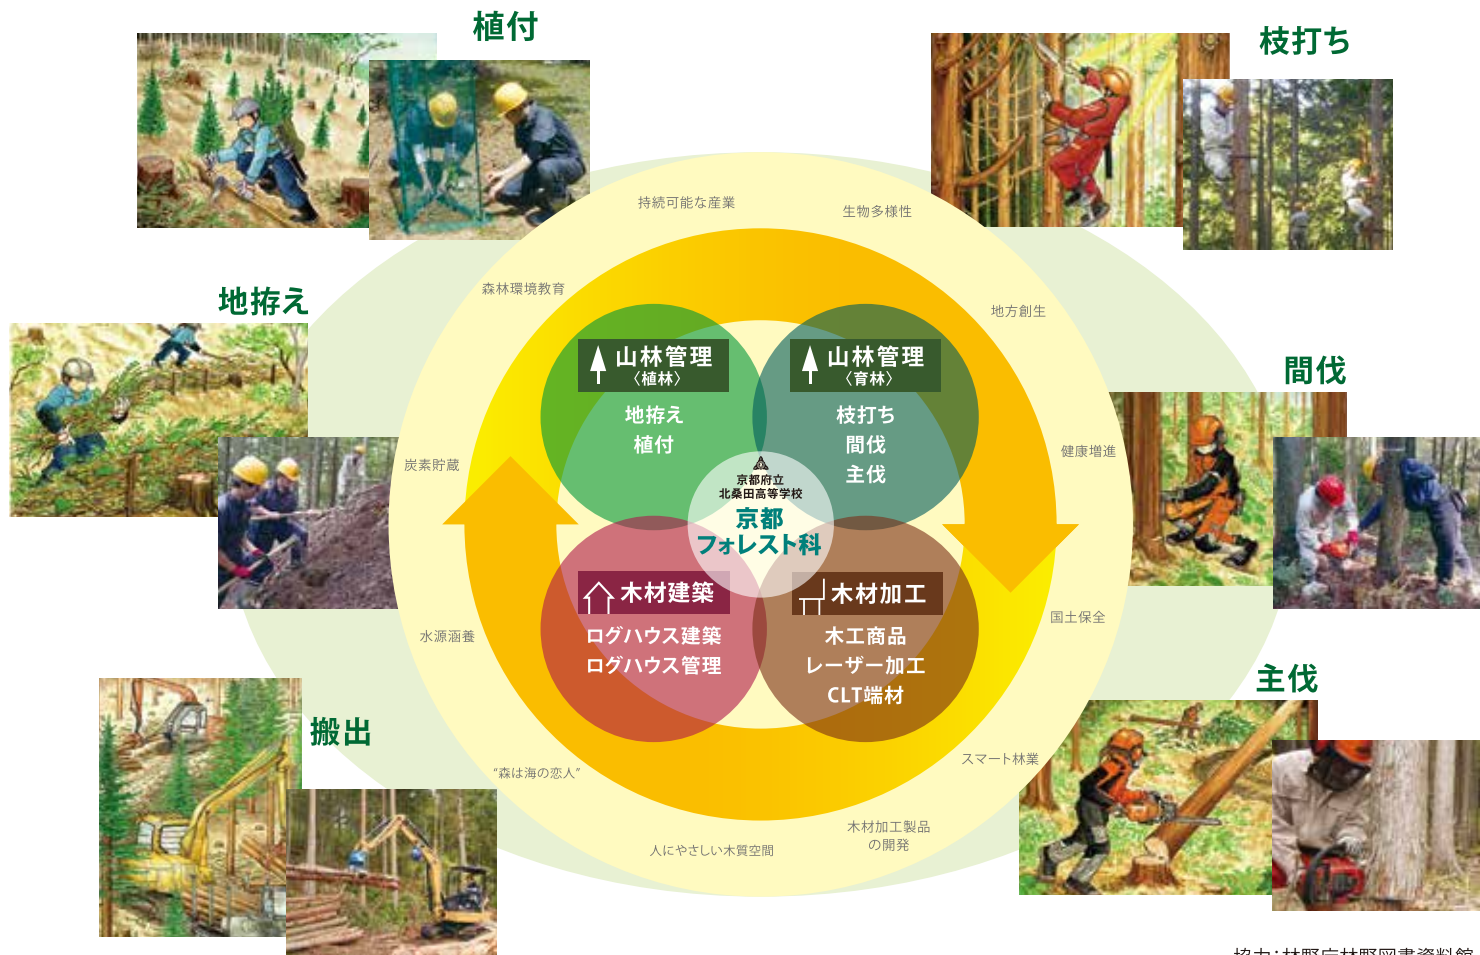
植付

枝打ち

地拵え

間伐

主伐

搬出

持続可能な産業

生物多様性

森林環境教育

地方創生

健康増進

炭素貯蔵

国土保全

水源涵養

スマート林業

"森は海の恋人"

木材加工製品の開発

人にやさしい木質空間

山林管理〈植林〉
地拵え
植付

山林管理〈育林〉
枝打ち
間伐
主伐

京都府立北桑田高等学校
京都フォレスト科

木材建築
ログハウス建築
ログハウス管理

木材加工
木工商品
レーザー加工
CLT端材

協力：林野庁林野図書資料館